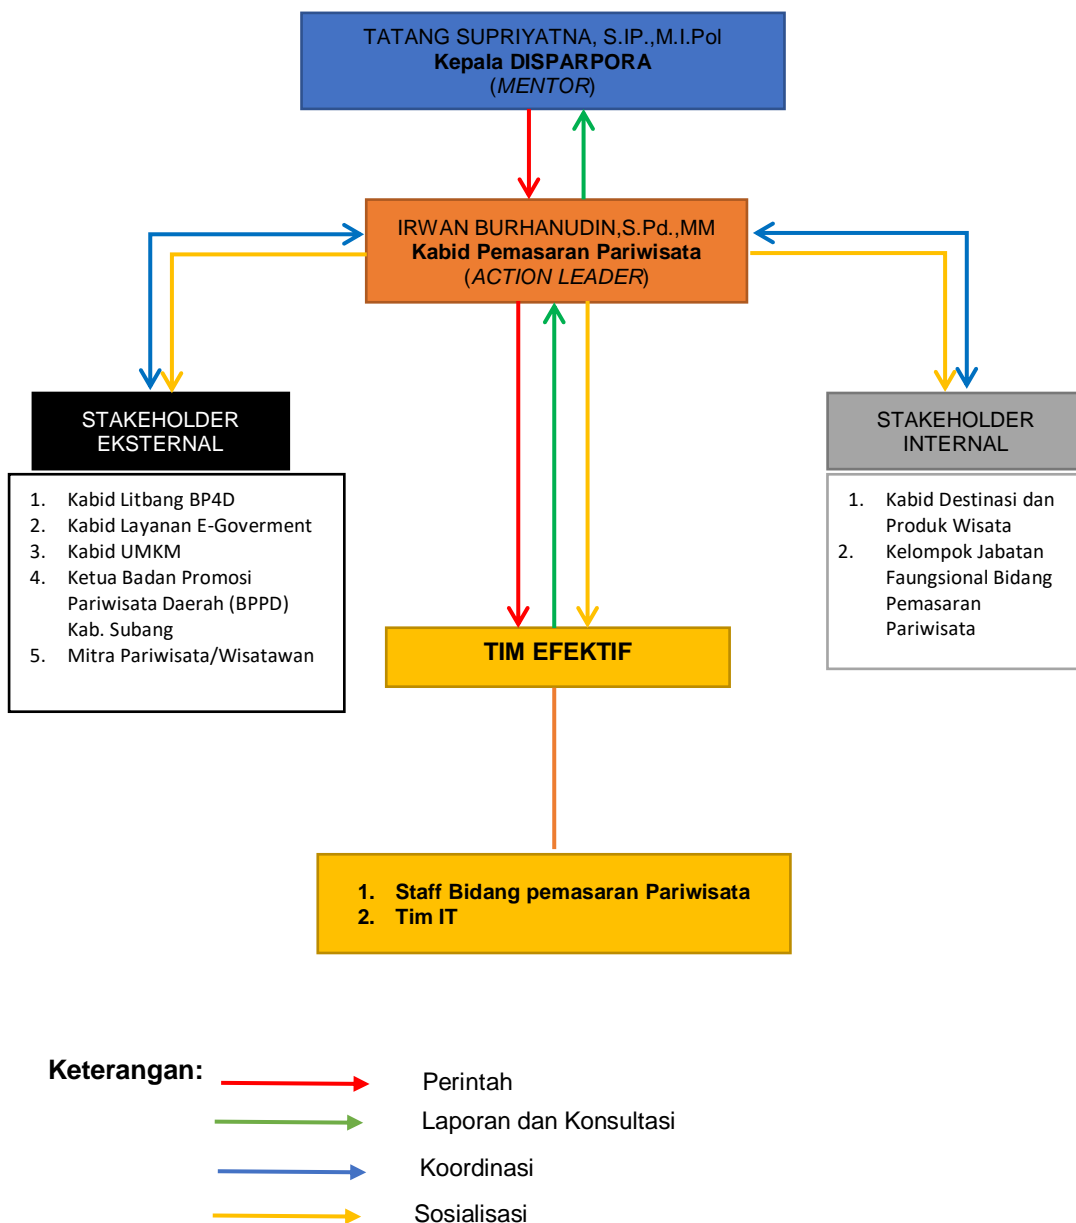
TATANG SUPRIYATNA, S.IP.,M.I.Pol
**Kepala DISPARPORA**
(*MENTOR*)

IRWAN BURHANUDIN,S.Pd.,MM
**Kabid Pemasaran Pariwisata**
(*ACTION LEADER*)

STAKEHOLDER EKSTERNAL

1. Kabid Litbang BP4D
2. Kabid Layanan E-Goverment
3. Kabid UMKM
4. Ketua Badan Promosi Pariwisata Daerah (BPPD) Kab. Subang
5. Mitra Pariwisata/Wisatawan

STAKEHOLDER INTERNAL

1. Kabid Destinasi dan Produk Wisata
2. Kelompok Jabatan Faungsional Bidang Pemasaran Pariwisata

**TIM EFEKTIF**

1. **Staff Bidang pemasaran Pariwisata**
2. **Tim IT**

**Keterangan:**
Perintah
Laporan dan Konsultasi
Koordinasi
Sosialisasi